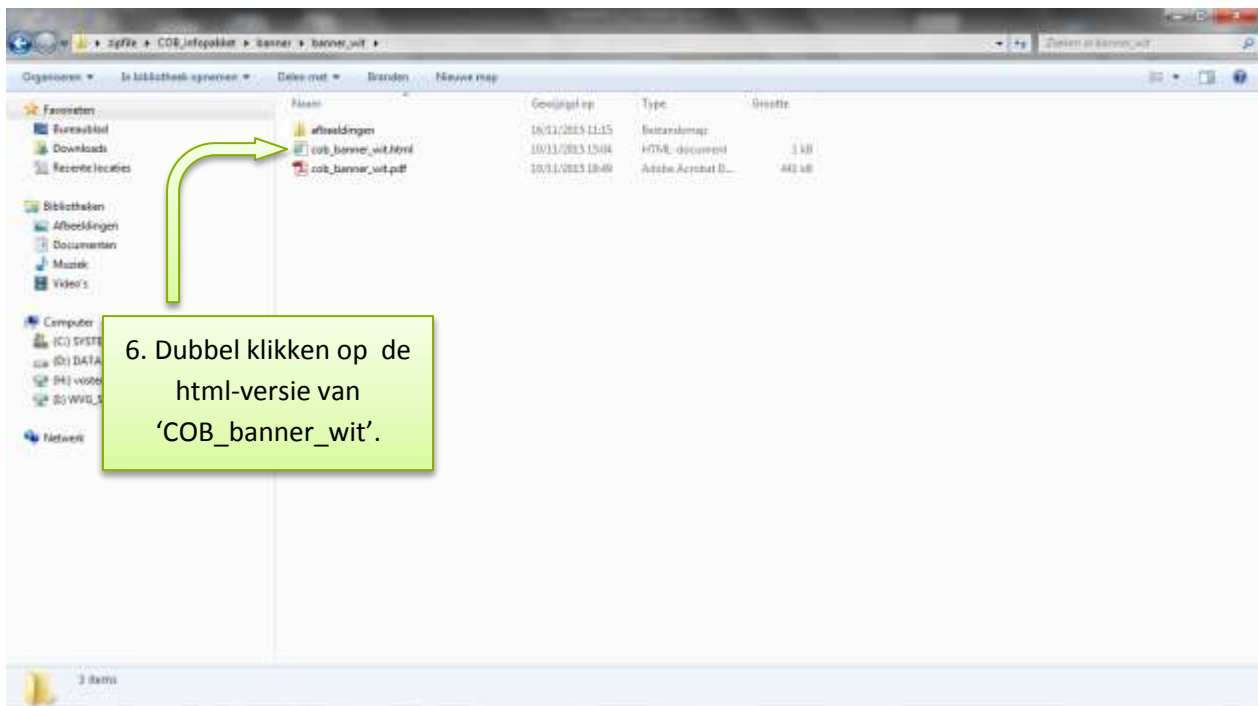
▸ zipfile ▸ COB_infopakket ▸ banner ▸ banner_wit ▸

Zoeken in banner_wit

Organiseren ▾ In bibliotheek opnemen ▾ Delen met ▾ Branden Nieuwe map

Favorieten
Bureaublad
Downloads
Recente locaties

Bibliotheken
Afbeeldingen
Documenten
Muziek
Video's

Computer
(C:) SYSTE
(D:) DATA
(H:) voste
(I:) WVG_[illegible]

Netwerk

| Naam | Gewijzigd op | Type | Grootte |
|---|---|---|---|
| afbeeldingen | 16/11/2015 11:15 | Bestandsmap | |
| cob_banner_wit.html | 10/11/2015 15:04 | HTML-document | 1 kB |
| cob_banner_wit.pdf | 10/11/2015 10:49 | Adobe Acrobat D... | 441 kB |

6. Dubbel klikken op de html-versie van 'COB_banner_wit'.

3 items